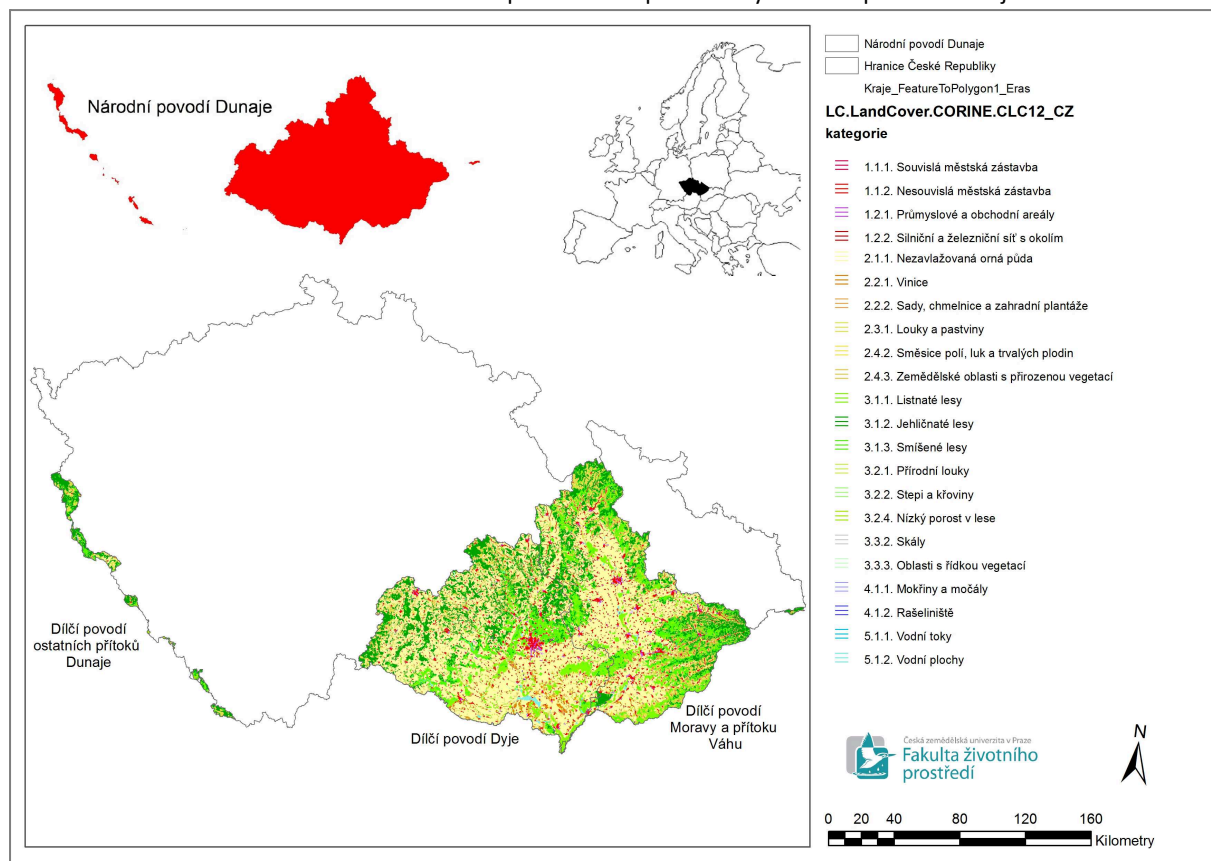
Národní povodí Dunaje

Dílčí povodí ostatních přítoků Dunaje

Dílčí povodí Dyje

Dílčí povodí Moravy a přítoku Váhu

Národní povodí Dunaje
Hranice České Republiky
Kraje_FeatureToPolygon1_Eras
LC.LandCover.CORINE.CLC12_CZ
kategorie
1.1.1. Souvislá městská zástavba
1.1.2. Nesouvislá městská zástavba
1.2.1. Průmyslové a obchodní areály
1.2.2. Silniční a železniční síť s okolím
2.1.1. Nezavlažovaná orná půda
2.2.1. Vinice
2.2.2. Sady, chmelnice a zahradní plantáže
2.3.1. Louky a pastviny
2.4.2. Směsice polí, luk a trvalých plodin
2.4.3. Zemědělské oblasti s přirozenou vegetací
3.1.1. Listnaté lesy
3.1.2. Jehličnaté lesy
3.1.3. Smíšené lesy
3.2.1. Přírodní louky
3.2.2. Stepi a křoviny
3.2.4. Nízký porost v lese
3.3.2. Skály
3.3.3. Oblasti s řídkou vegetací
4.1.1. Mokřiny a močály
4.1.2. Rašeliniště
5.1.1. Vodní toky
5.1.2. Vodní plochy

Česká zemědělská univerzita v Praze
Fakulta životního prostředí

N

0 20 40 80 120 160
Kilometry